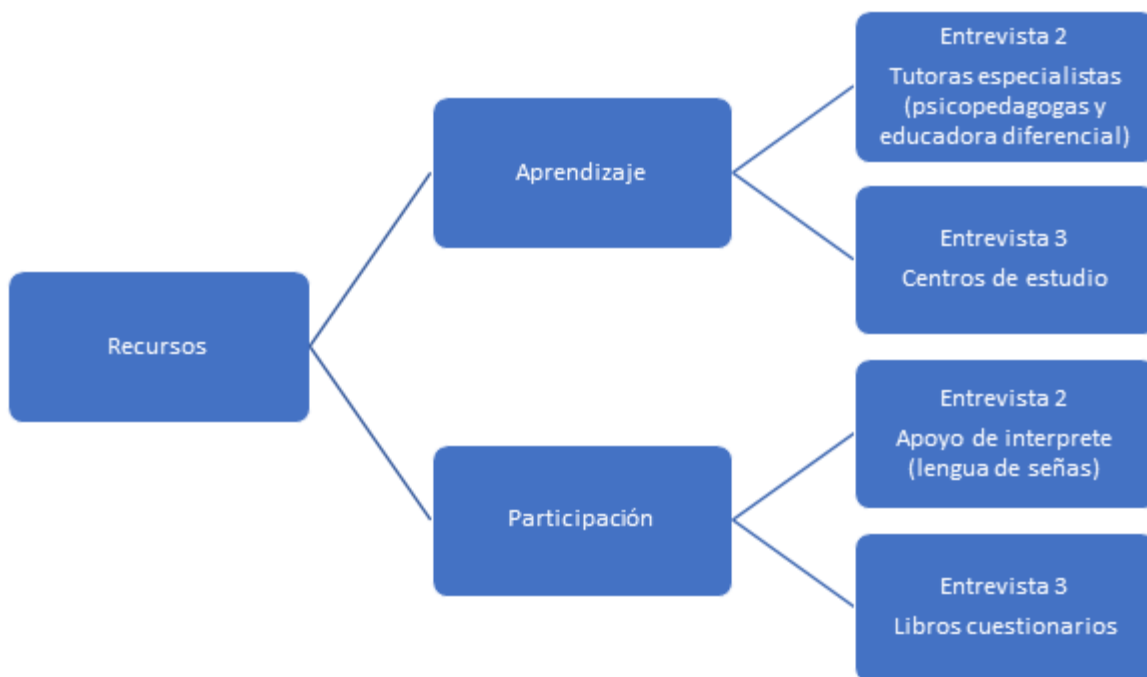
Recursos

Aprendizaje

Entrevista 2
Tutoras especialistas (psicopedagogas y educadora diferencial)

Entrevista 3
Centros de estudio

Participación

Entrevista 2
Apoyo de interprete (lengua de señas)

Entrevista 3
Libros cuestionarios